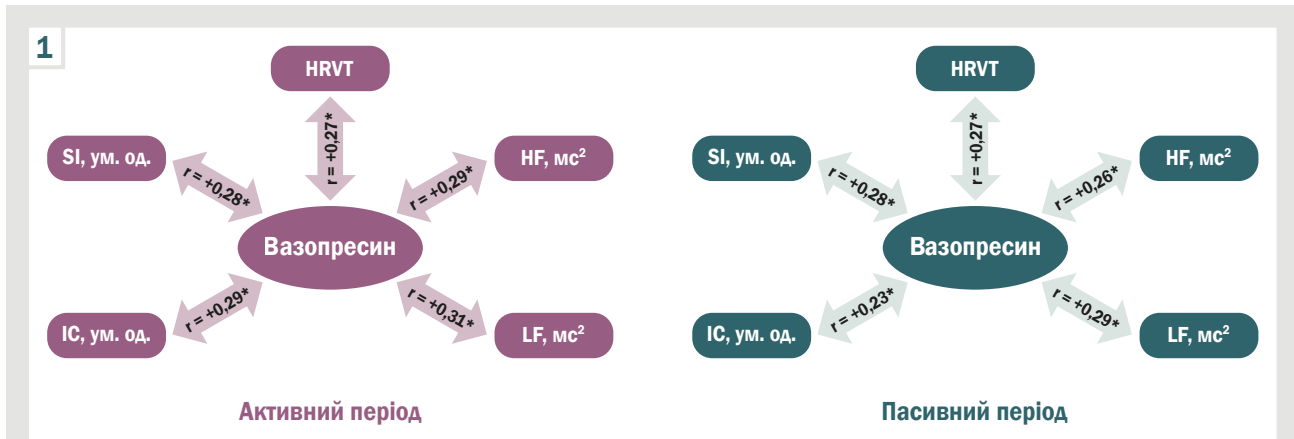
1

HRVT

SI, ум. од.

HF, мс$^2$

r = +0,27*

r = +0,28*

r = +0,29*

Вазопресин

IC, ум. од.

LF, мс$^2$

r = +0,29*

r = +0,31*

Активний період

HRVT

SI, ум. од.

HF, мс$^2$

r = +0,27*

r = +0,28*

r = +0,26*

Вазопресин

IC, ум. од.

LF, мс$^2$

r = +0,23*

r = +0,29*

Пасивний період